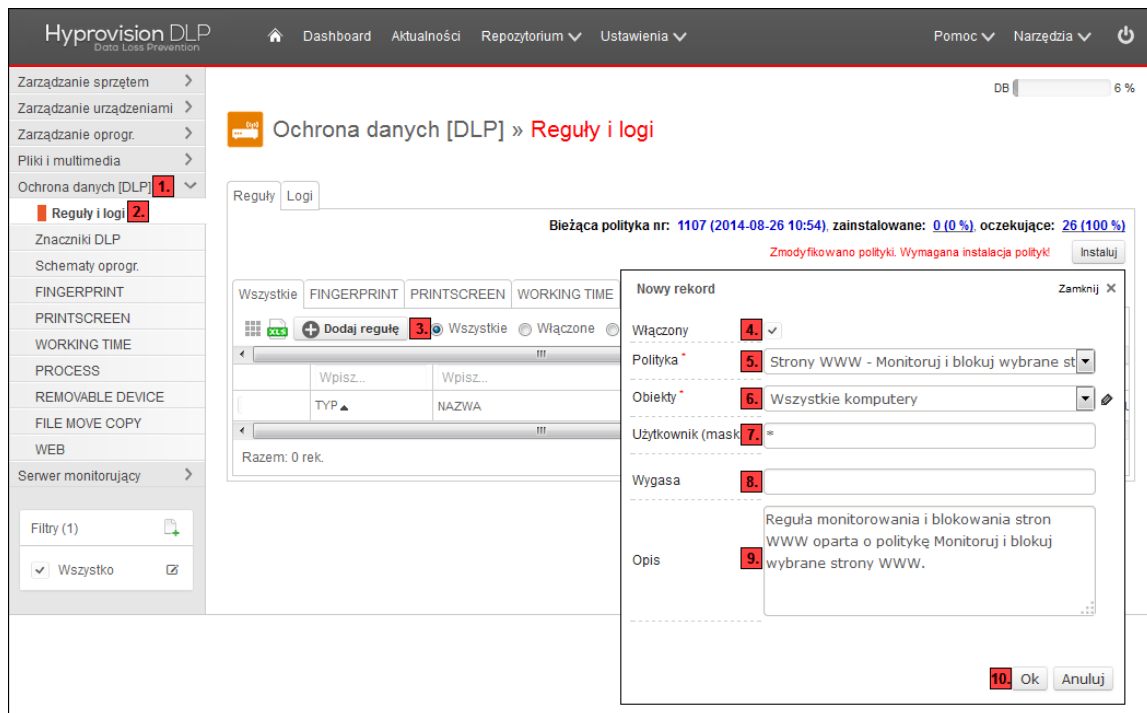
Hyprovision DLP
Data Loss Prevention

Dashboard Aktualności Repozytorium Ustawienia

Pomoc Narzędzia

Zarządzanie sprzętem
Zarządzanie urządzeniami
Zarządzanie oprogr.
Pliki i multimedia
Ochrona danych [DLP] 1.
Reguły i logi 2.
Znaczniki DLP
Schematy oprogr.
FINGERPRINT
PRINTSCREEN
WORKING TIME
PROCESS
REMOVABLE DEVICE
FILE MOVE COPY
WEB
Serwer monitorujący

Filtry (1)
Wszystko

DB 6 %

Ochrona danych [DLP] » Reguły i logi

Reguły Logi

Bieżąca polityka nr: 1107 (2014-08-26 10:54), zainstalowane: 0 (0 %), oczekujące: 26 (100 %)

Zmodyfikowano polityki. Wymagana instalacja polityk! Instaluj

Wszystkie FINGERPRINT PRINTSCREEN WORKING TIME

Dodaj regułę 3. Wszystkie Włączone

Wpisz... Wpisz...
TYP NAZWA

Razem: 0 rek.

Nowy rekord Zamknij

Włączony 4.
Polityka * 5. Strony WWW - Monitoruj i blokuj wybrane st
Obiekty * 6. Wszystkie komputery
Użytkownik (mask 7. *
Wygasa 8.
Opis 9. Reguła monitorowania i blokowania stron WWW oparta o politykę Monitoruj i blokuj wybrane strony WWW.

10. Ok Anuluj